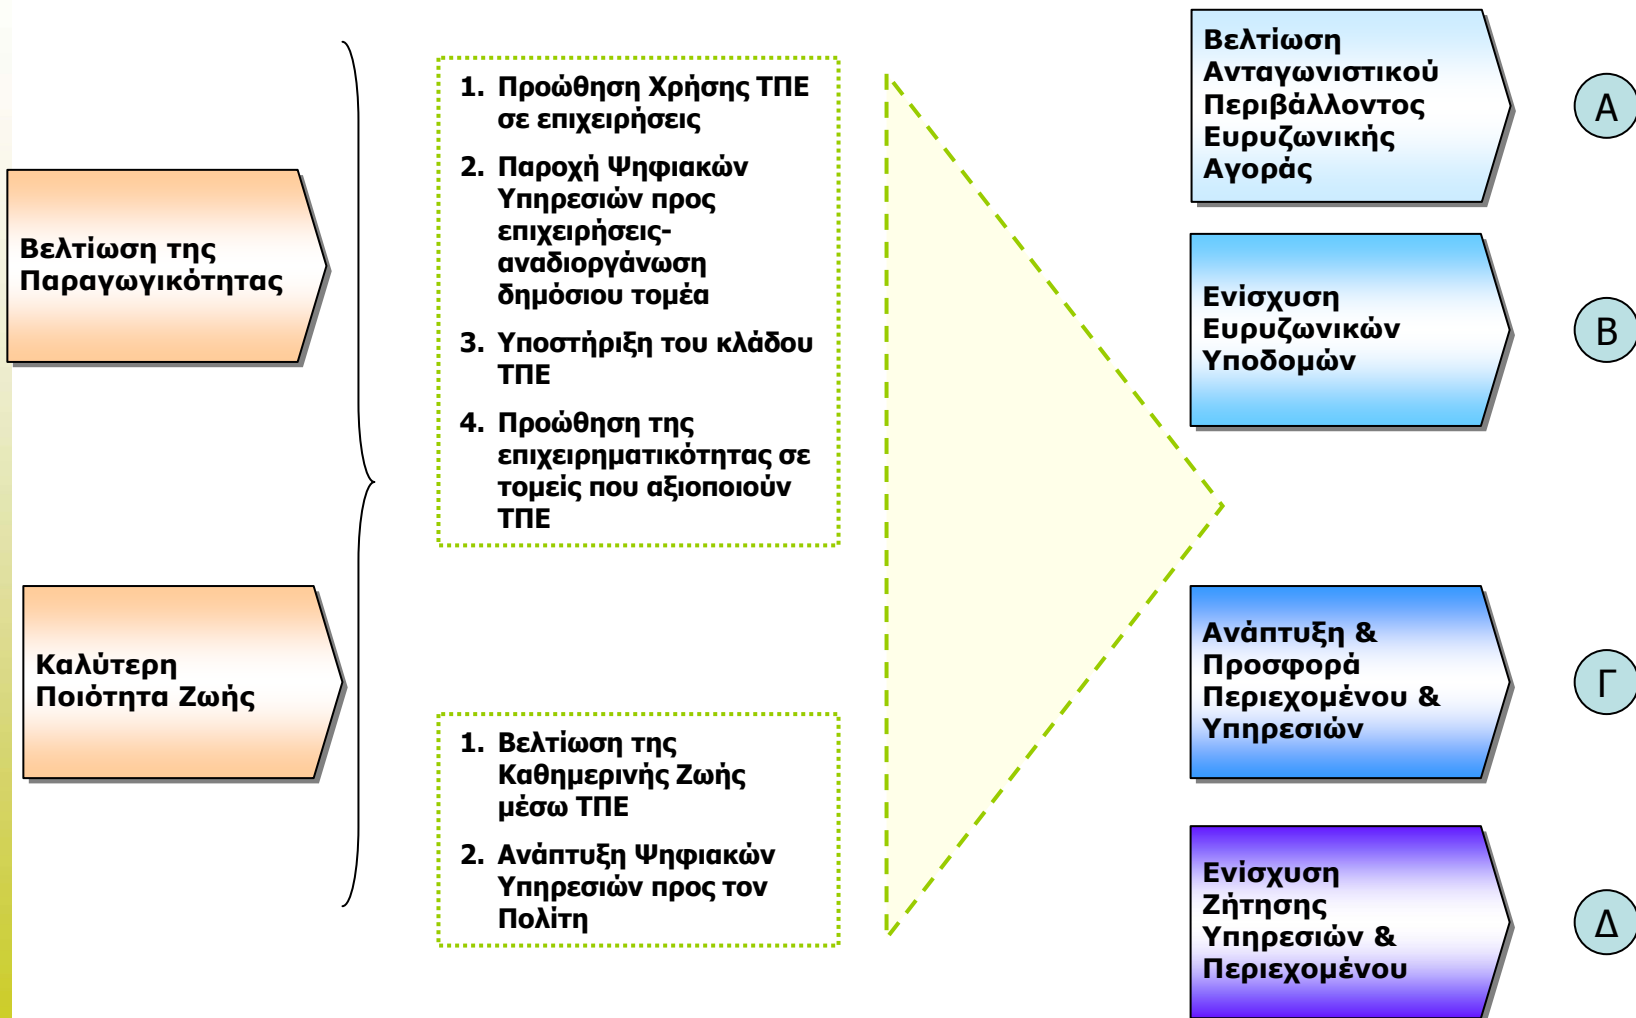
Βελτίωση της Παραγωγικότητας

Καλύτερη Ποιότητα Ζωής

1. Προώθηση Χρήσης ΤΠΕ σε επιχειρήσεις
2. Παροχή Ψηφιακών Υπηρεσιών προς επιχειρήσεις-αναδιοργάνωση δημόσιου τομέα
3. Υποστήριξη του κλάδου ΤΠΕ
4. Προώθηση της επιχειρηματικότητας σε τομείς που αξιοποιούν ΤΠΕ

1. Βελτίωση της Καθημερινής Ζωής μέσω ΤΠΕ
2. Ανάπτυξη Ψηφιακών Υπηρεσιών προς τον Πολίτη

Βελτίωση Ανταγωνιστικού Περιβάλλοντος Ευρυζωνικής Αγοράς

Α

Ενίσχυση Ευρυζωνικών Υποδομών

Β

Ανάπτυξη & Προσφορά Περιεχομένου & Υπηρεσιών

Γ

Ενίσχυση Ζήτησης Υπηρεσιών & Περιεχομένου

Δ